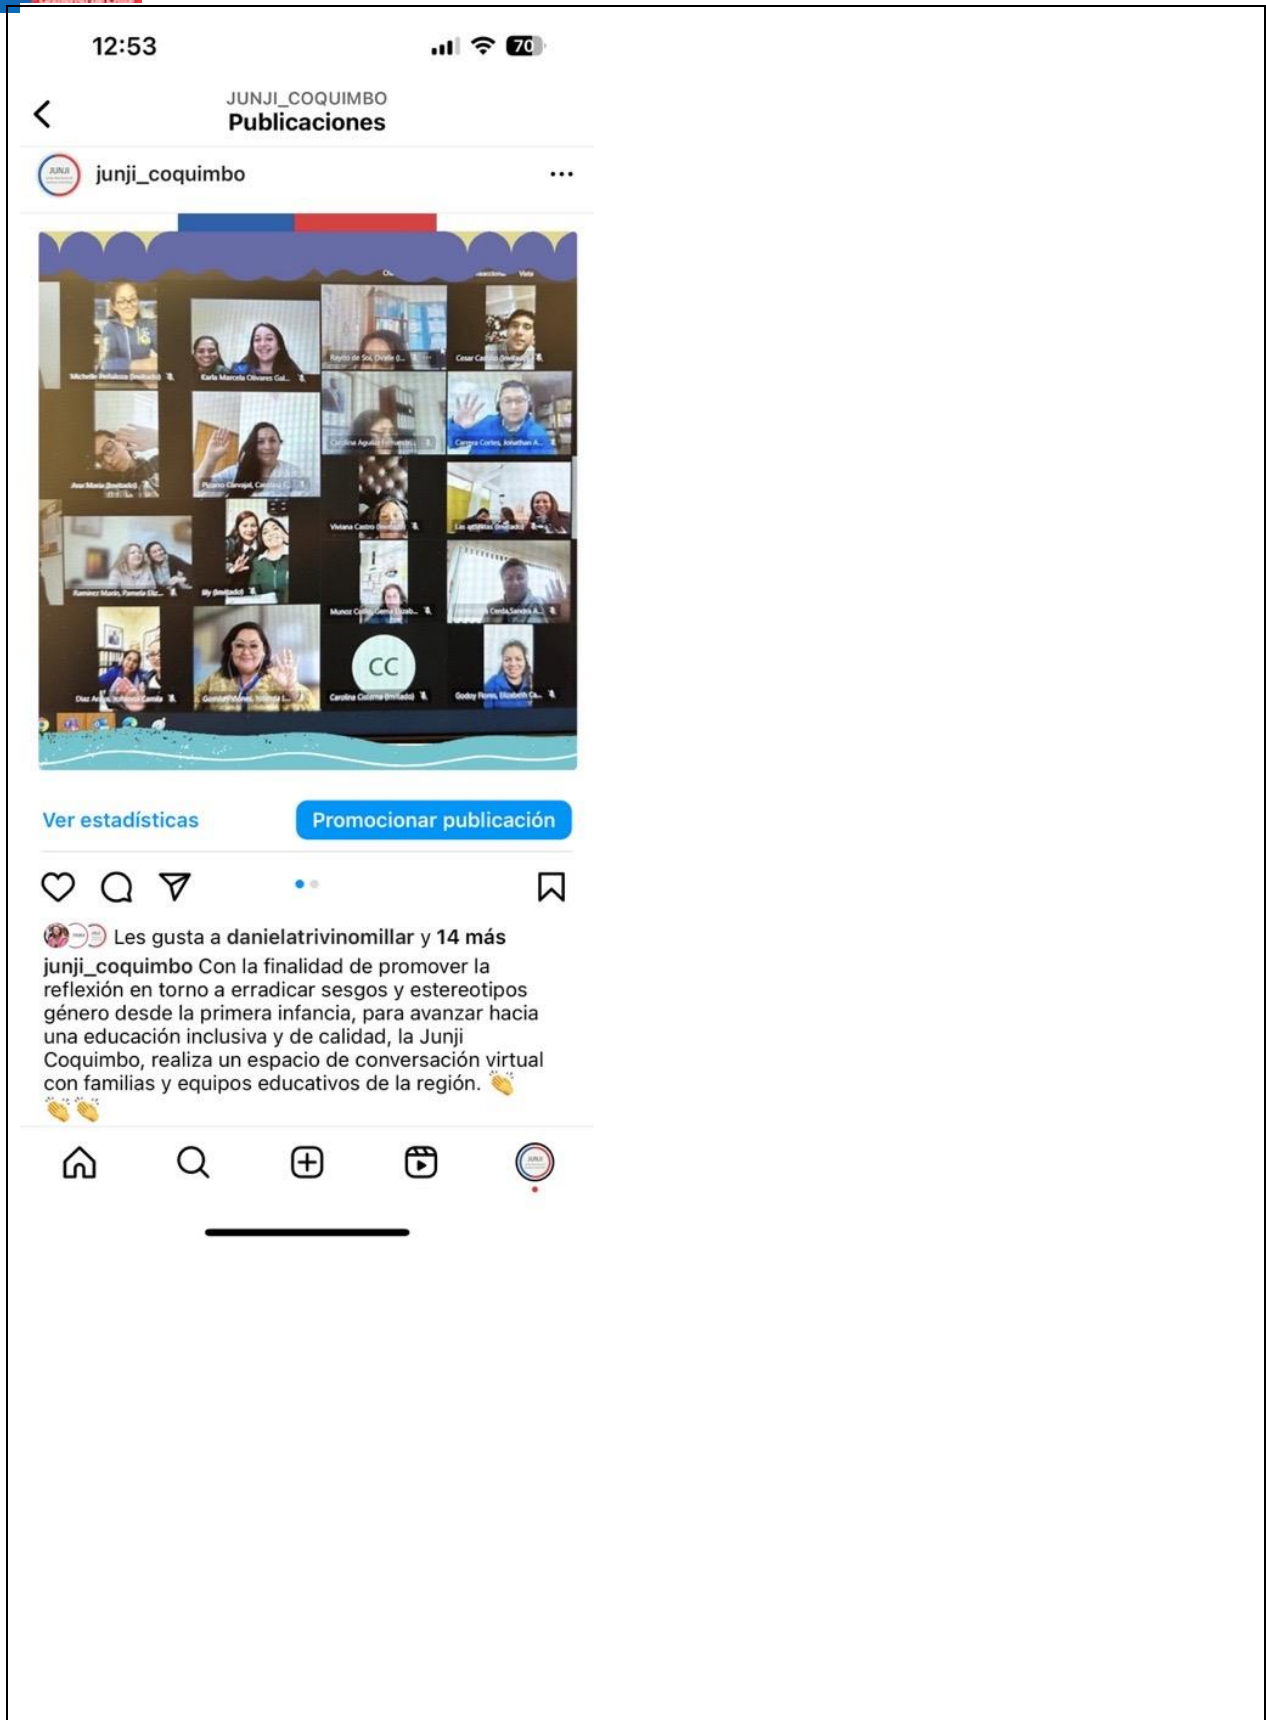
12:53

70

JUNJI_COQUIMBO
Publicaciones

junji_coquimbo

Michelle Peñaloza (Invitado)
Karla Marcela Olivares Gal...
Reyito de Sol, Ovalle (I...
Cesar Castillo (Invitado)
Ana Maria (Invitado)
Pizarro Carvajal, Carolina C...
Carolina Aguilar Fernandez...
Carrera Cortes, Jonathan A...
Viviana Castro (Invitado)
Las estrellitas (Invitado)
Ramirez Marin, Pamela Eli...
lily (Invitado)
Munoz Collao, Gema Elizab...
Cerda,Sandra A...
CC
Diaz Araya, Alfonsina Camila
Guzman Valdes, Yolanda L...
Carolina Cisterna (Invitado)
Godoy Flores, Elizabeth Ca...

Ver estadísticas
Promocionar publicación

Les gusta a danielatrivinomillar y 14 más

junji_coquimbo Con la finalidad de promover la reflexión en torno a erradicar sesgos y estereotipos género desde la primera infancia, para avanzar hacia una educación inclusiva y de calidad, la Junji Coquimbo, realiza un espacio de conversación virtual con familias y equipos educativos de la región. 👏👏👏